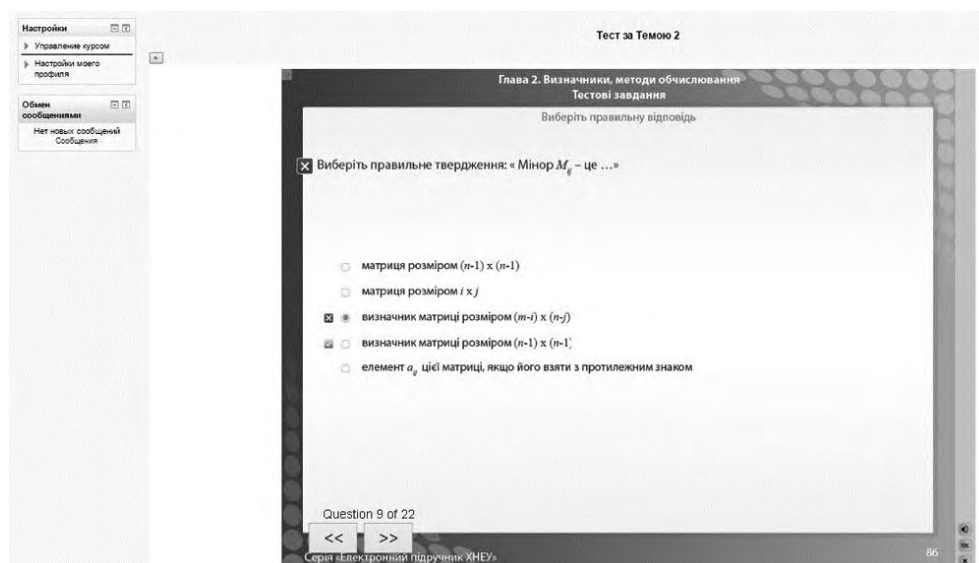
Настройки
Управление курсом
Настройки моего профиля

Обмен сообщениями
Нет новых сообщений
Сообщения

Тест за Темою 2

Глава 2. Визначники, методи обчислювання
Тестові завдання

Виберіть правильну відповідь

Виберіть правильне твердження: « Мінор $M_{ij}$ – це ...»

матриця розміром $(n-1) \times (n-1)$

матриця розміром $i \times j$

визначник матриці розміром $(m-i) \times (n-j)$

визначник матриці розміром $(n-1) \times (n-1)$

елемент $a_{ij}$ цієї матриці, якщо його взяти з протилежним знаком

Question 9 of 22

<<
>>

Серія «Електронний підручник ХНЕУ»

86